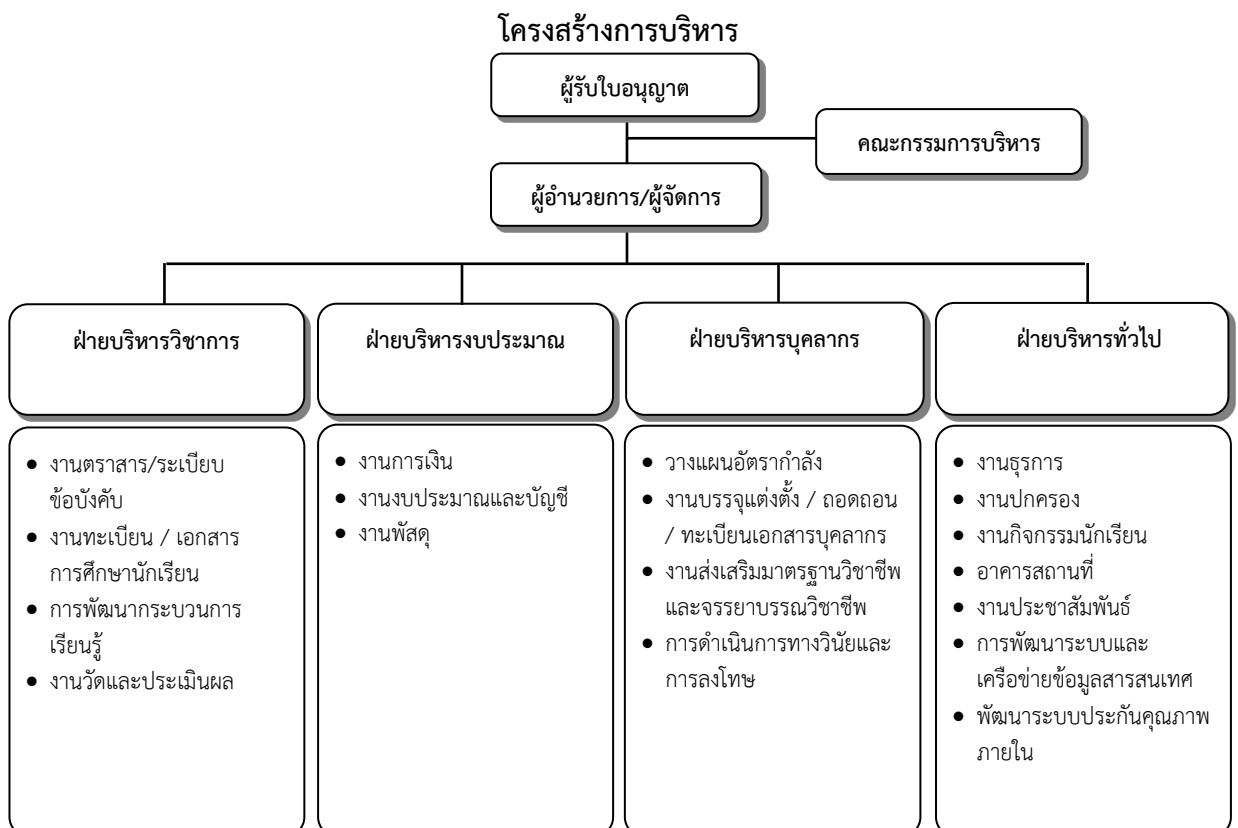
โครงสร้างการบริหาร

ผู้รับใบอนุญาต

คณะกรรมการบริหาร

ผู้อำนวยการ/ผู้จัดการ

ฝ่ายบริหารวิชาการ

- งานตราสาร/ระเบียบข้อบังคับ
- งานทะเบียน / เอกสารการศึกษานักเรียน
- การพัฒนากระบวนการเรียนรู้
- งานวัดและประเมินผล

ฝ่ายบริหารงบประมาณ

- งานการเงิน
- งานงบประมาณและบัญชี
- งานพัสดุ

ฝ่ายบริหารบุคลากร

- วางแผนอัตรากำลัง
- งานบรรจุแต่งตั้ง / ถอดถอน / ทะเบียนเอกสารบุคลากร
- งานส่งเสริมมาตรฐานวิชาชีพและจรรยาบรรณวิชาชีพ
- การดำเนินการทางวินัยและการลงโทษ

ฝ่ายบริหารทั่วไป

- งานธุรการ
- งานปกครอง
- งานกิจกรรมนักเรียน
- อาคารสถานที่
- งานประชาสัมพันธ์
- การพัฒนาระบบและเครือข่ายข้อมูลสารสนเทศ
- พัฒนาระบบประกันคุณภาพภายใน